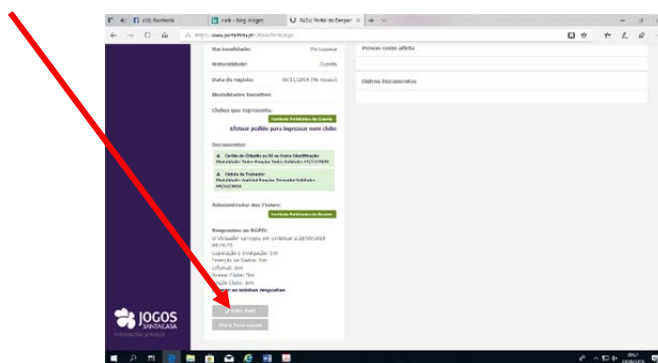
cidc Portferia | cidc - Bing images | PdSU Portal do Despor... | +

Nacionalidade: Portuguesa
Naturalidade: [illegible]
Data de registo: 06/11/2014 (96 meses)
Modalidades Inscritas:

Clubes que representa:
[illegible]
Efetuar pedido para impressão num clube

Documentos:
Cartão de Cidadão ou BI ou Outro Identificação
Certidão do Praticante

Administrador dos Clubes:
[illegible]

Respostas ao RGPD:
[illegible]

Pessoas com/ou afiliação
Outros Documentos

JOGOS SANTACASA